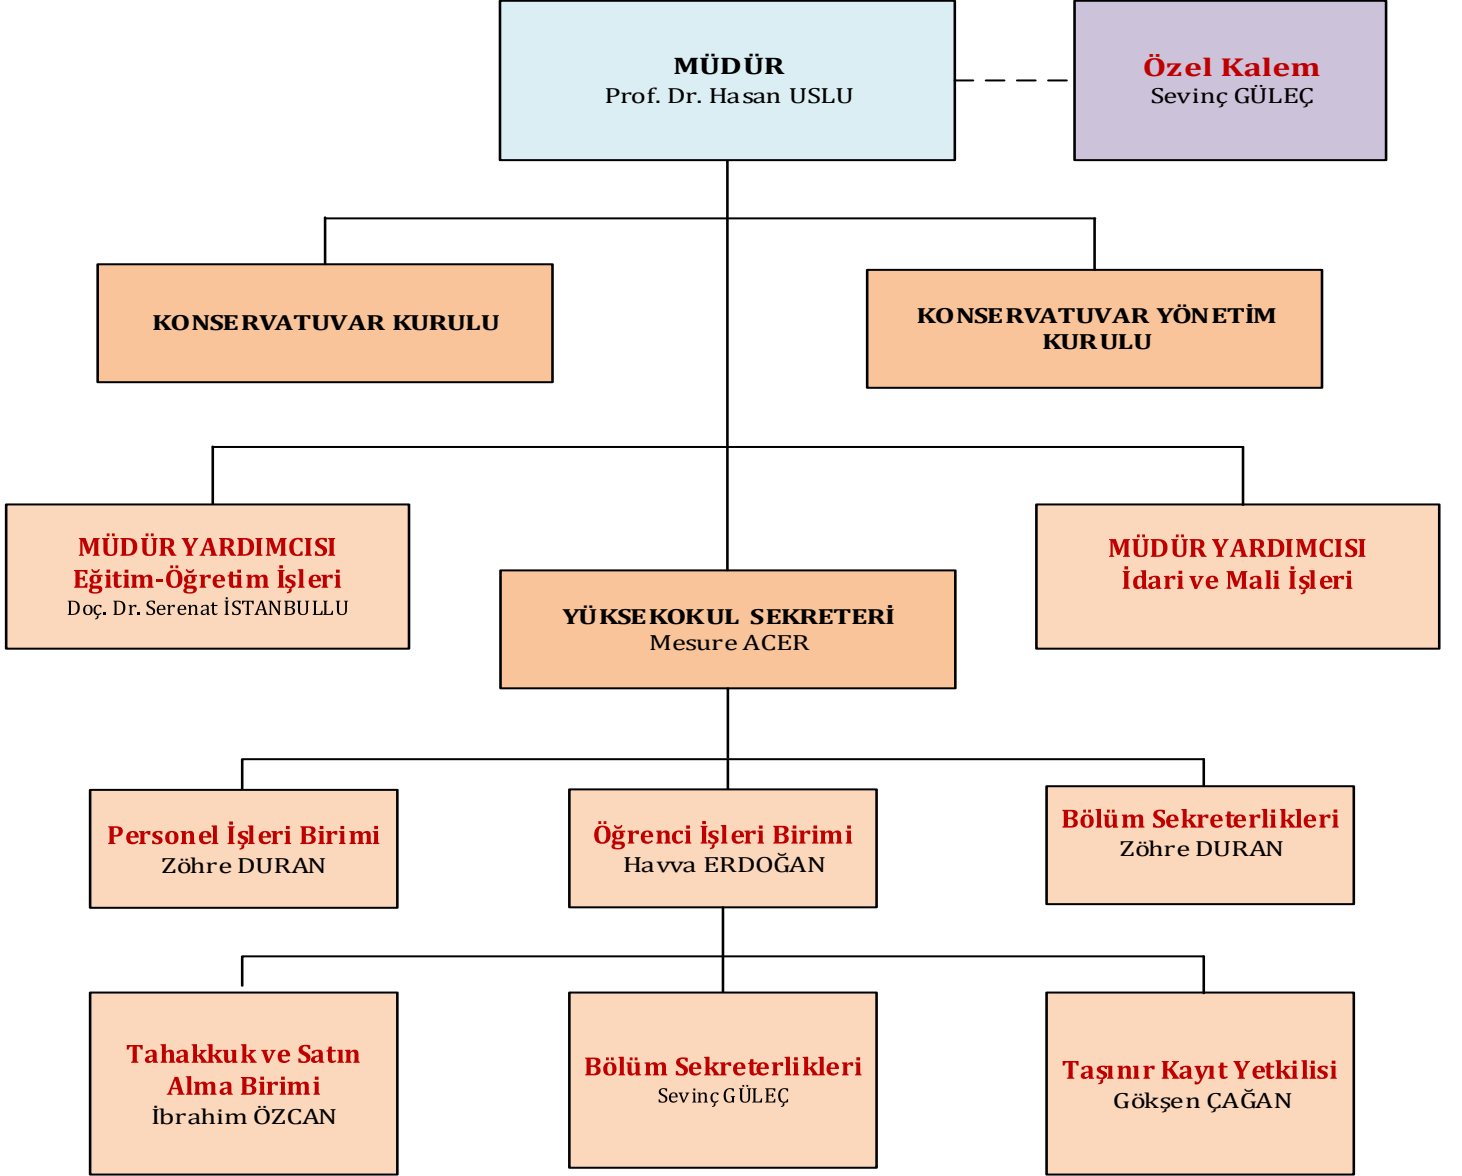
MÜDÜR
Prof. Dr. Hasan USLU

Özel Kalem
Sevinç GÜLEÇ

KONSERVATUVAR KURULU

KONSERVATUVAR YÖNETİM KURULU

MÜDÜR YARDIMCISI
Eğitim-Öğretim İşleri
Doç. Dr. Serenat İSTANBULLU

YÜKSEKOKUL SEKRETERİ
Mesure ACER

MÜDÜR YARDIMCISI
İdari ve Mali İşleri

Personel İşleri Birimi
Zöhre DURAN

Öğrenci İşleri Birimi
Havva ERDOĞAN

Bölüm Sekreterlikleri
Zöhre DURAN

Tahakkuk ve Satın Alma Birimi
İbrahim ÖZCAN

Bölüm Sekreterlikleri
Sevinç GÜLEÇ

Taşınır Kayıt Yetkilisi
Gökşen ÇAĞAN